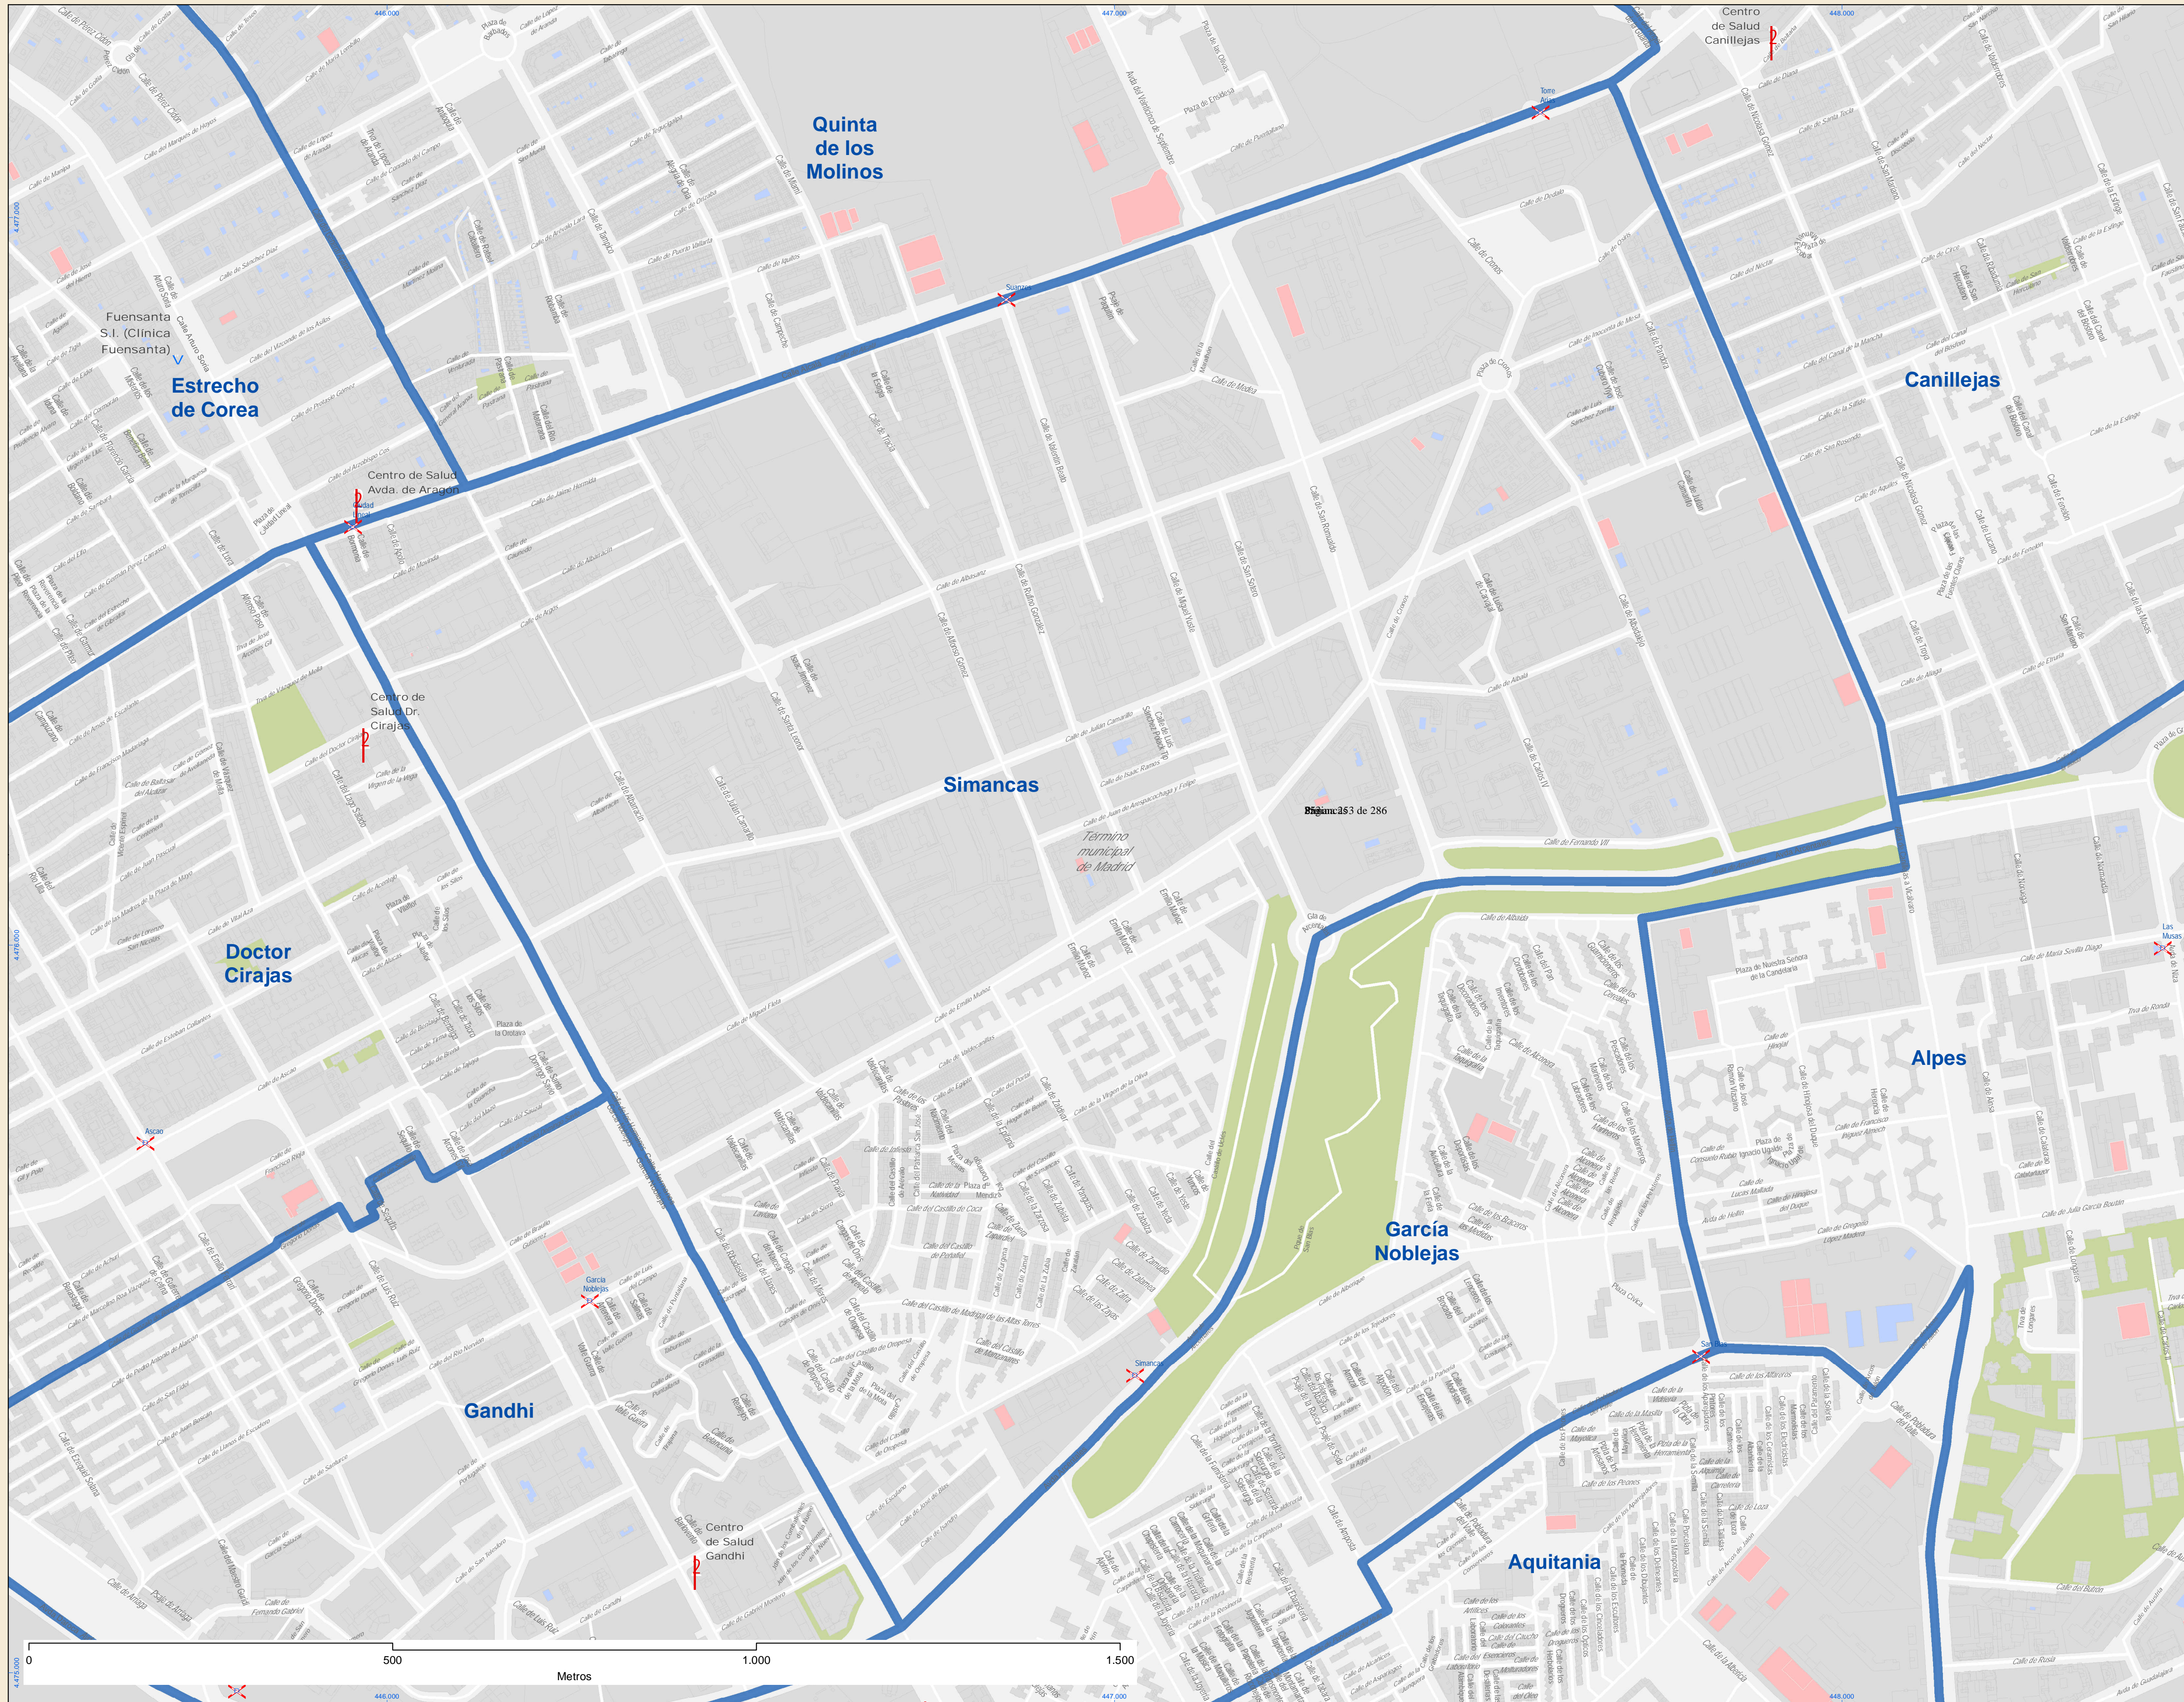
Quinta de los Molinos

Centro de Salud Canillejas

Fuensanta S.I. (Clínica Fuensanta)

Estrecho de Corea

Centro de Salud Avda. de Aragón

Canillejas

Centro de Salud Dr. Cirajas

Simancas

Página 253 de 286

Término municipal de Madrid

Doctor Cirajas

Alpes

García Noblejas

Gandhi

Centro de Salud Gandhi

Aquitania

0 500 1.000 1.500
Metros

Calle de Alcalá
Calle de Arturo Soria
Calle de Julián Camarillo
Calle de San Romualdo
Calle de Ferrando VII
Calle de Emilio Muñoz
Calle de Alcalá
Calle del Castillo de Madrigal de las Altas Torres
Calle de Albaida
Calle de Nicolás Salmerón
Calle de Luis Ruiz
Calle de Arriaga
Calle de Néctar
Calle de Aquiles
Calle de Miguel Yuste
Calle de Hermanos García Noblejas
Calle de Sambara
Plaza de Nuestra Señora de la Candelaria